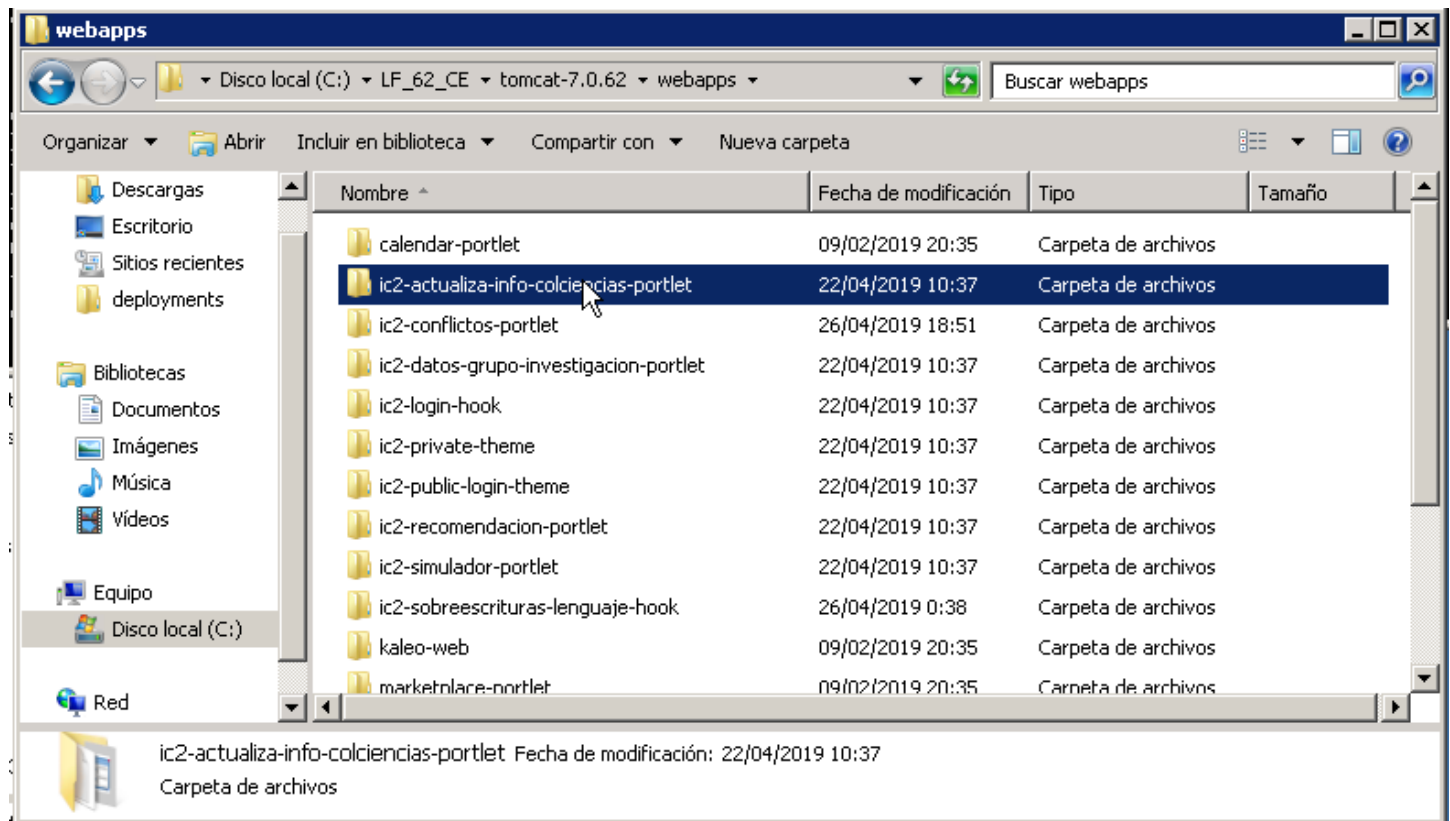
webapps

Disco local (C:) ▸ LF_62_CE ▸ tomcat-7.0.62 ▸ webapps ▸

Buscar webapps

Organizar ▾ Abrir Incluir en biblioteca ▾ Compartir con ▾ Nueva carpeta

Descargas
Escritorio
Sitios recientes
deployments

Bibliotecas
Documentos
Imágenes
Música
Vídeos

Equipo
Disco local (C:)

Red

| Nombre | Fecha de modificación | Tipo | Tamaño |
|---|---|---|---|
| calendar-portlet | 09/02/2019 20:35 | Carpeta de archivos | |
| ic2-actualiza-info-colciencias-portlet | 22/04/2019 10:37 | Carpeta de archivos | |
| ic2-conflictos-portlet | 26/04/2019 18:51 | Carpeta de archivos | |
| ic2-datos-grupo-investigacion-portlet | 22/04/2019 10:37 | Carpeta de archivos | |
| ic2-login-hook | 22/04/2019 10:37 | Carpeta de archivos | |
| ic2-private-theme | 22/04/2019 10:37 | Carpeta de archivos | |
| ic2-public-login-theme | 22/04/2019 10:37 | Carpeta de archivos | |
| ic2-recomendacion-portlet | 22/04/2019 10:37 | Carpeta de archivos | |
| ic2-simulador-portlet | 22/04/2019 10:37 | Carpeta de archivos | |
| ic2-sobreescrituras-lenguaje-hook | 26/04/2019 0:38 | Carpeta de archivos | |
| kaleo-web | 09/02/2019 20:35 | Carpeta de archivos | |
| marketplace-portlet | 09/02/2019 20:35 | Carpeta de archivos | |

ic2-actualiza-info-colciencias-portlet Fecha de modificación: 22/04/2019 10:37
Carpeta de archivos